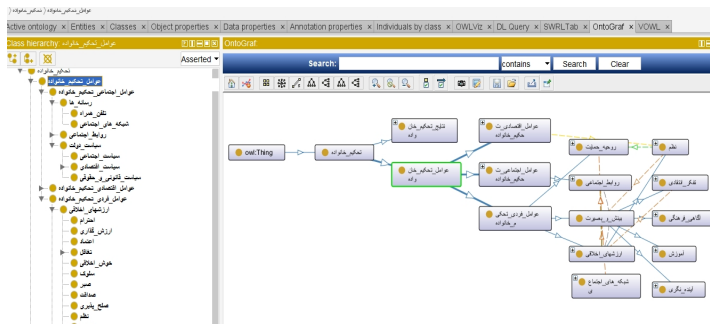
عوامل_تحکیم_خانواده (تحکیم_خانواده)

Active ontology × Entities × Classes × Object properties × Data properties × Annotation properties × Individuals by class × OWLViz × DL Query × SWRLTab × OntoGraf × VOWL ×

Class hierarchy: عوامل_تحکیم_خانواده

Asserted

تحکیم_خانواده
عوامل_تحکیم_خانواده
عوامل_اجتماعی_تحکیم_خانواده
رسانه_ها
تلفن_همراه
شبکه_های_اجتماعی
روابط_اجتماعی
سیاست_دولت
سیاست_اجتماعی
سیاست_اقتصادی
سیاست_قانونی_و_حقوقی
عوامل_اقتصادی_تحکیم_خانواده
عوامل_فردی_تحکیم_خانواده
ارزشهای_اخلاقی
احترام
ارزش_گذاری
اعتماد
تعامل
خوش_اخلاقی
سلوک
صبر
صداقت
صلح_پذیری
نظم

OntoGraf

Search: contains Search Clear

owl:Thing
تحکیم_خانواده
نتایج_تحکیم_خان واده
عوامل_تحکیم_خان واده
عوامل_اقتصادی_ت حکیم_خانواده
عوامل_اجتماعی_ت حکیم_خانواده
عوامل_فردی_تحکی م_خانواده
زوجیه_جمعیت
روابط_اجتماعی
بینش_و_بصیرت
ارزشهای_اخلاقی
شبکه_های_اجتماع ی
نظم
تفکر_انتقادی
آگاهی_فرهنگی
آموزش
ایده_نگاری